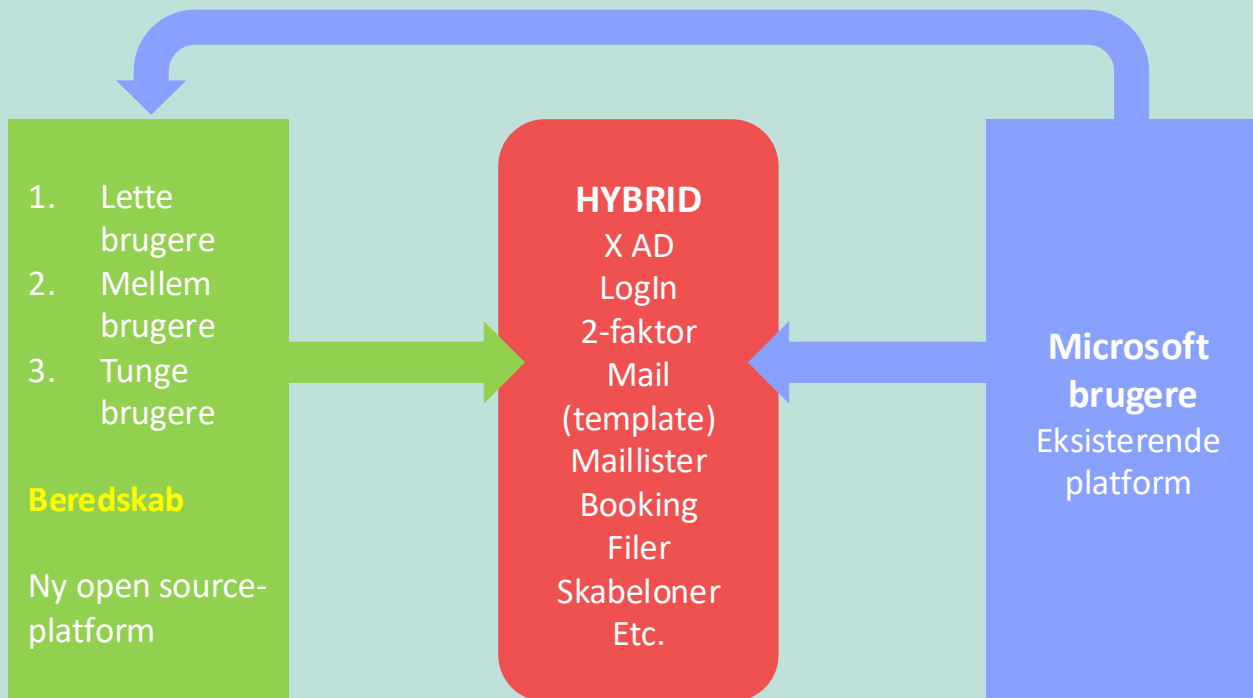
1. Lette brugere
2. Mellem brugere
3. Tunge brugere

Beredskab

Ny open source-platform

HYBRID
X AD
LogIn
2-faktor
Mail
(template)
Maillister
Booking
Filer
Skabeloner
Etc.

Microsoft brugere
Eksisterende platform